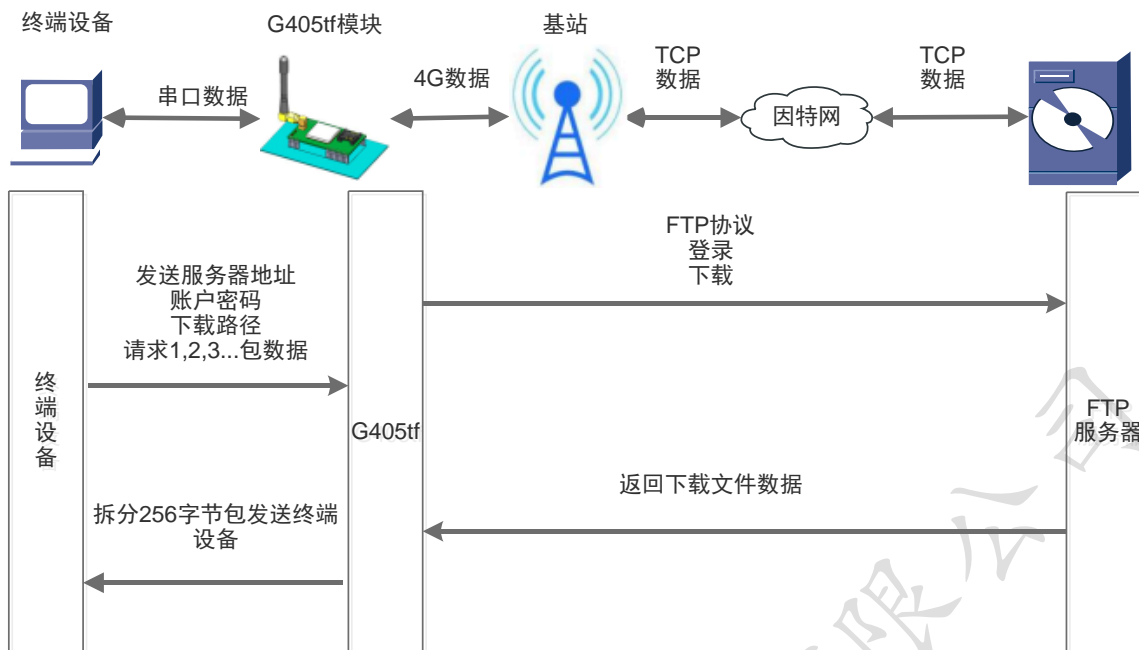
终端设备

G405tf模块

基站

串口数据

4G数据

TCP 数据

TCP 数据

因特网

FTP协议
登录
下载

发送服务器地址
账户密码
下载路径
请求1,2,3...包数据

终
端
设
备

G405tf

FTP
服务器

返回下载文件数据

拆分256字节包发送终端设备